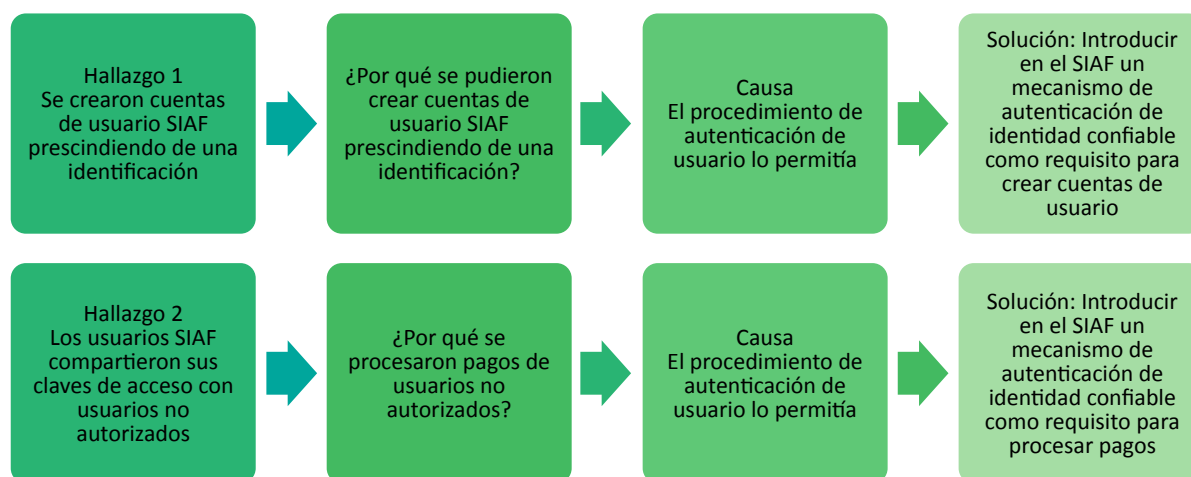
Hallazgo 1
Se crearon cuentas de usuario SIAF prescindiendo de una identificación

¿Por qué se pudieron crear cuentas de usuario SIAF prescindiendo de una identificación?

Causa
El procedimiento de autenticación de usuario lo permitía

Solución: Introducir en el SIAF un mecanismo de autenticación de identidad confiable como requisito para crear cuentas de usuario

Hallazgo 2
Los usuarios SIAF compartieron sus claves de acceso con usuarios no autorizados

¿Por qué se procesaron pagos de usuarios no autorizados?

Causa
El procedimiento de autenticación de usuario lo permitía

Solución: Introducir en el SIAF un mecanismo de autenticación de identidad confiable como requisito para procesar pagos